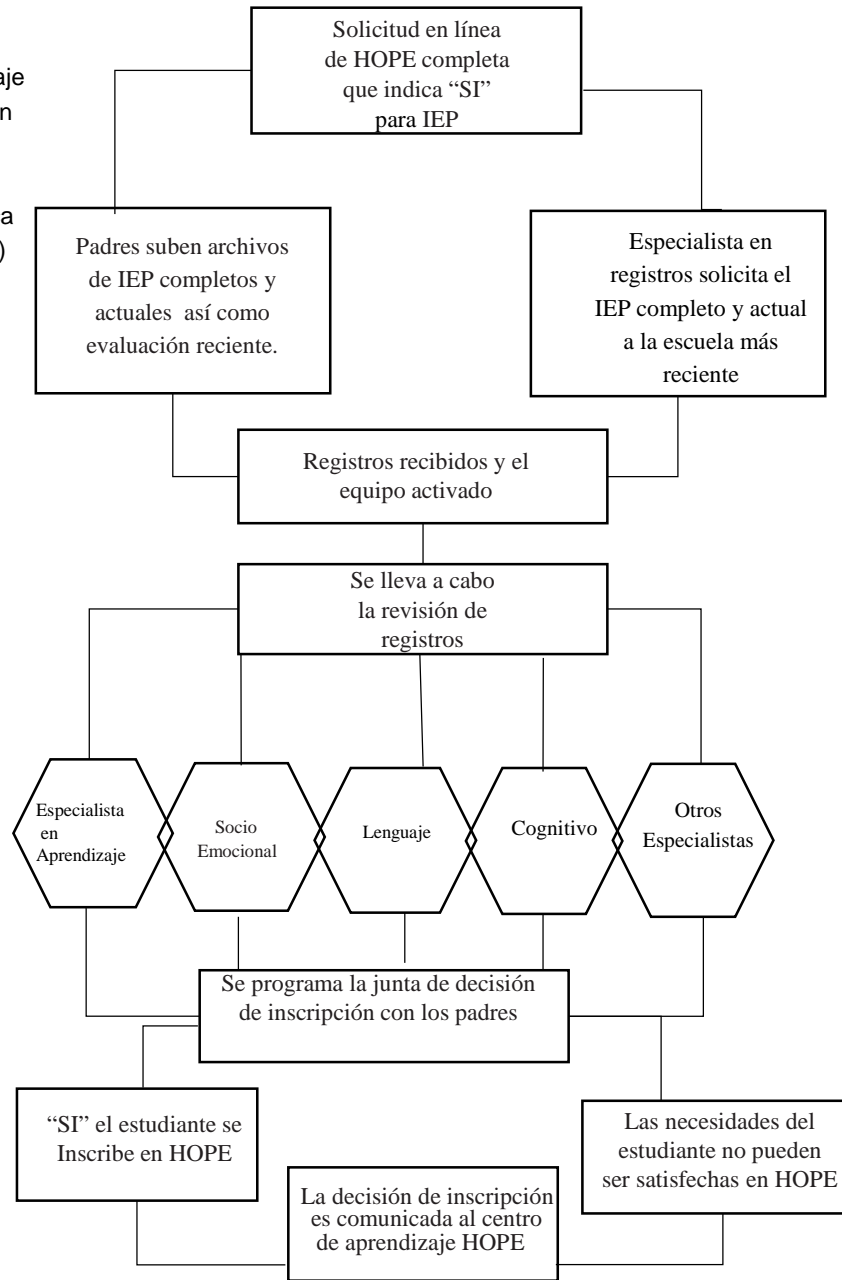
aje
n

a
)

Solicitud en línea de HOPE completa que indica "SI" para IEP

Padres suben archivos de IEP completos y actuales así como evaluación reciente.

Especialista en registros solicita el IEP completo y actual a la escuela más reciente

Registros recibidos y el equipo activado

Se lleva a cabo la revisión de registros

Especialista en Aprendizaje

Socio Emocional

Lenguaje

Cognitivo

Otros Especialistas

Se programa la junta de decisión de inscripción con los padres

"SI" el estudiante se Inscribe en HOPE

Las necesidades del estudiante no pueden ser satisfechas en HOPE

La decisión de inscripción es comunicada al centro de aprendizaje HOPE